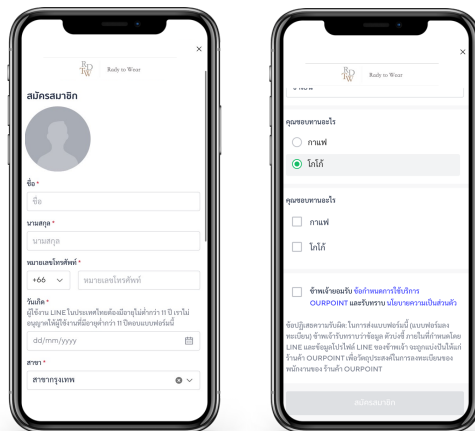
R
T W
Ready to Wear

×

สมัครสมาชิก

ชื่อ *

ชื่อ

นามสกุล *

นามสกุล

หมายเลขโทรศัพท์ *

+66

หมายเลขโทรศัพท์

วันเกิด *

ผู้ใช้งาน LINE ในประเทศไทยต้องมีอายุไม่ต่ำกว่า 11 ปี เราไม่อนุญาตให้ผู้ใช้งานที่มีอายุต่ำกว่า 11 ปีลงทะเบียนฟอร์มนี้

dd/mm/yyyy

สาขา *

สาขากรุงเทพ

R
T W
Ready to Wear

×

คุณชอบทานอะไร

กาแฟ

โกโก้

คุณชอบทานอะไร

กาแฟ

โกโก้

ข้าพเจ้ายอมรับ ข้อกำหนดการใช้บริการ OURPOINT และรับทราบ นโยบายความเป็นส่วนตัว

ข้อปฏิบัติตามกฎหมาย: ในการส่งแบบฟอร์มนี้ (แบบฟอร์มลงทะเบียน) ข้าพเจ้ารับทราบว่าข้อมูล ตัวบ่งชี้ ภายในที่กำหนดโดย LINE และข้อมูลโปรไฟล์ LINE ของข้าพเจ้า จะถูกแบ่งปันให้แก่ร้านค้า OURPOINT เพื่อวัตถุประสงค์ในการลงทะเบียนของพนักงานของ ร้านค้า OURPOINT

สมัครสมาชิก